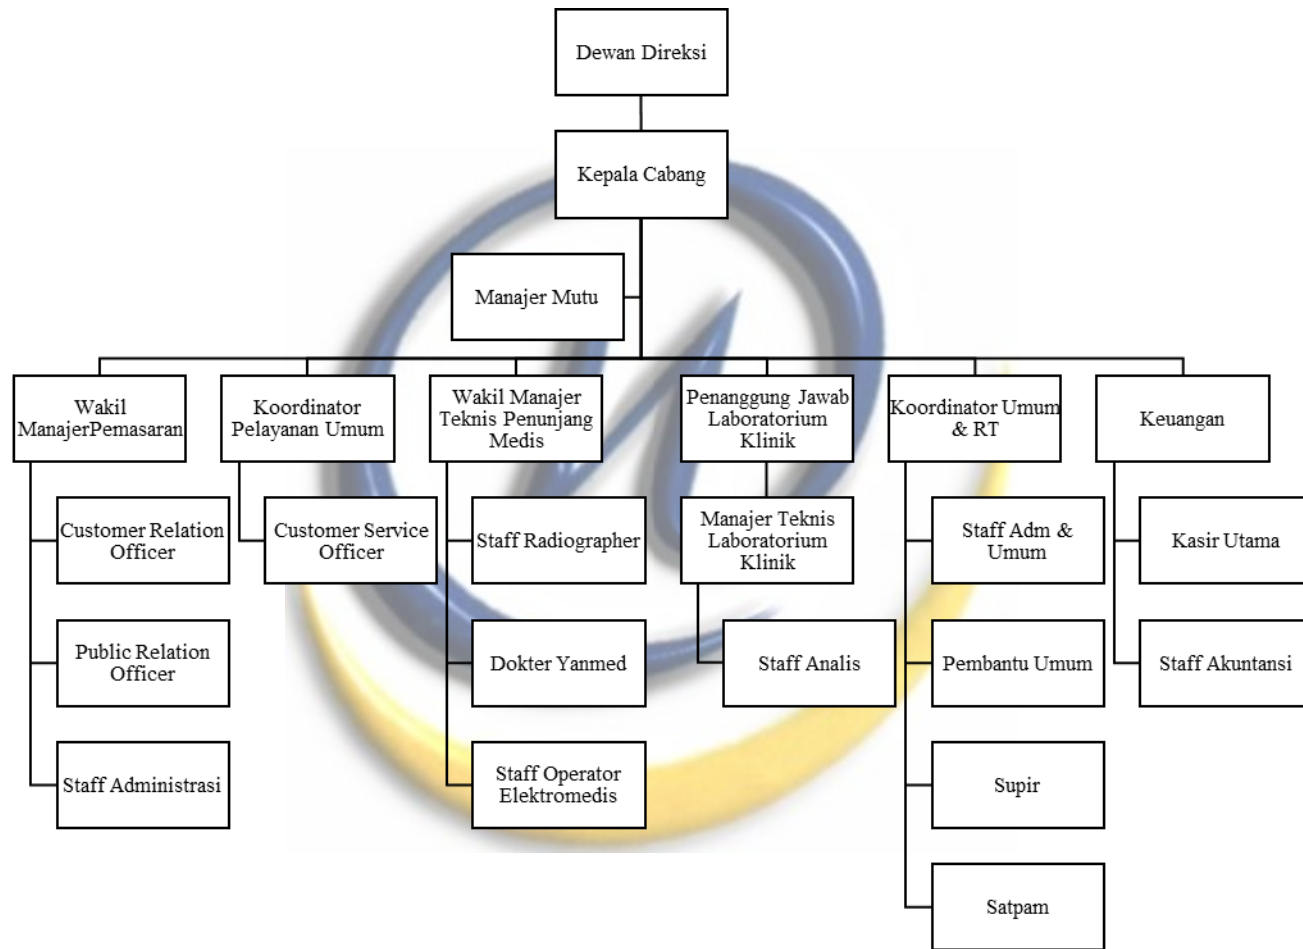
Dewan Direksi

Kepala Cabang

Manajer Mutu

Wakil ManajerPemasaran

Customer Relation Officer

Public Relation Officer

Staff Administrasi

Koordinator Pelayanan Umum

Customer Service Officer

Wakil Manajer Teknis Penunjang Medis

Staff Radiographer

Dokter Yanmed

Staff Operator Elektromedis

Penanggung Jawab Laboratorium Klinik

Manajer Teknis Laboratorium Klinik

Staff Analis

Koordinator Umum & RT

Staff Adm & Umum

Pembantu Umum

Supir

Satpam

Keuangan

Kasir Utama

Staff Akuntansi